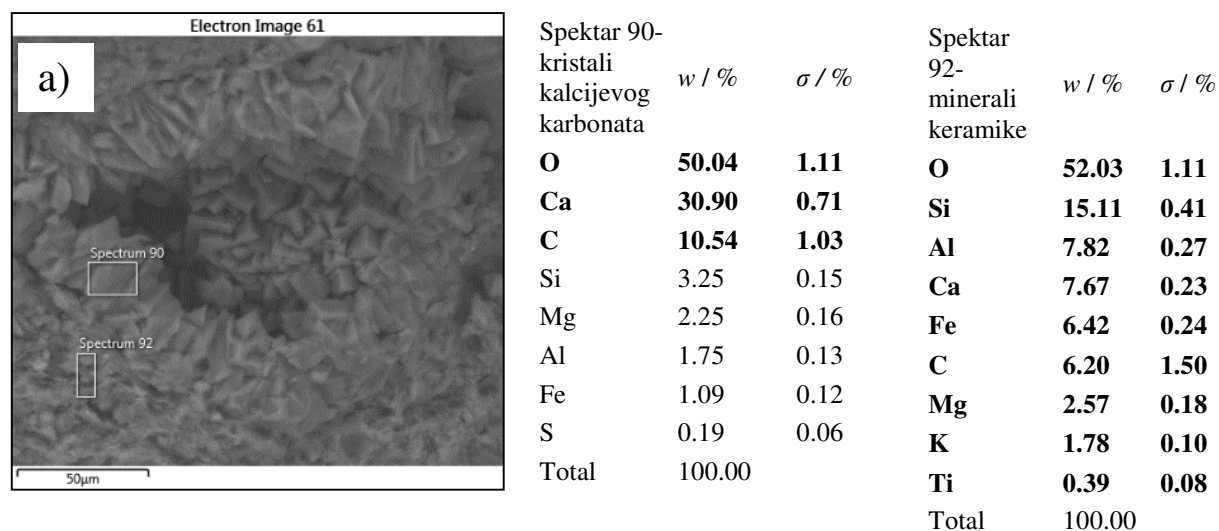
Electron Image 61

a)

Spectrum 90

Spectrum 92

50µm

| Spektar 90-kristali kalcijevog karbonata | $w$ / % | $\sigma$ / % |
|---|---|---|
| **O** | **50.04** | **1.11** |
| **Ca** | **30.90** | **0.71** |
| **C** | **10.54** | **1.03** |
| Si | 3.25 | 0.15 |
| Mg | 2.25 | 0.16 |
| Al | 1.75 | 0.13 |
| Fe | 1.09 | 0.12 |
| S | 0.19 | 0.06 |
| Total | 100.00 | |

| Spektar 92-minerali keramike | $w$ / % | $\sigma$ / % |
|---|---|---|
| **O** | **52.03** | **1.11** |
| **Si** | **15.11** | **0.41** |
| **Al** | **7.82** | **0.27** |
| **Ca** | **7.67** | **0.23** |
| **Fe** | **6.42** | **0.24** |
| **C** | **6.20** | **1.50** |
| **Mg** | **2.57** | **0.18** |
| **K** | **1.78** | **0.10** |
| **Ti** | **0.39** | **0.08** |
| Total | 100.00 | |